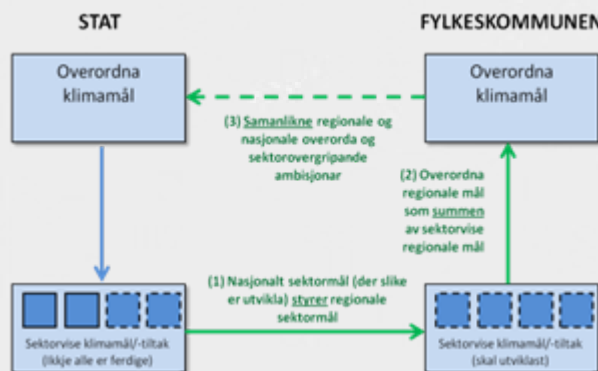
STAT

FYLKESKOMMUNEN

Overordna klimamål

Overordna klimamål

(3) Samanlikne regionale og nasjonale overorda og sektorovergripande ambisjonar

(2) Overordna regionale mål som summen av sektorvise regionale mål

(1) Nasjonalt sektormål (der slike er utvikla) styrer regionale sektormål

Sektorvise klimamål/-tiltak (ikkje alle er ferdige)

Sektorvise klimamål/-tiltak (skal utviklast)